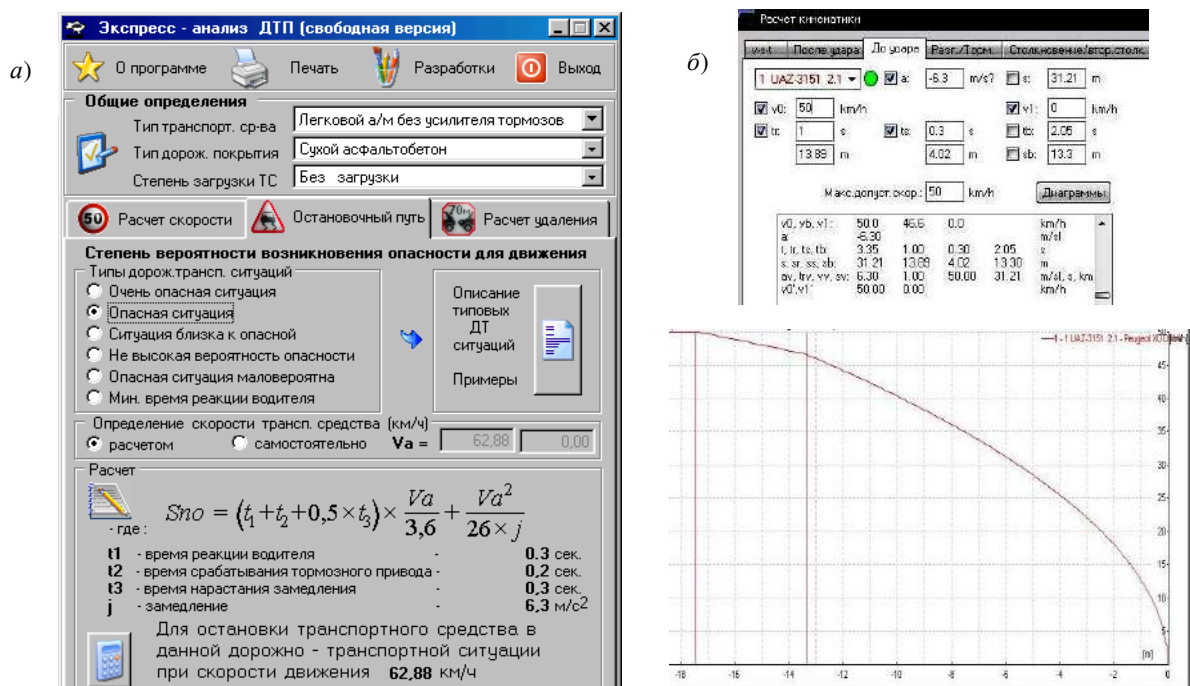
а)

Экспресс - анализ ДТП (свободная версия)

О программе Печать Разработки Выход

Общие определения

Тип транспорт. ср-ва Легковой а/м без усилителя тормозов

Тип дорож. покрытия Сухой асфальтобетон

Степень загрузки ТС Без загрузки

50 Расчет скорости Остановочный путь 70 Расчет удаления

Степень вероятности возникновения опасности для движения

Типы дорож.трансп. ситуаций

Очень опасная ситуация

Опасная ситуация

Ситуация близка к опасной

Не высокая вероятность опасности

Опасная ситуация маловероятна

Мин. время реакции водителя

Описание типовых ДТ ситуаций

Примеры

Определение скорости трансп. средства (км/ч)

расчетом самостоятельно Va = 62,88 0,00

Расчет

- где : $Sno = (t_1 + t_2 + 0,5 \times t_3) \times \frac{Va}{3,6} + \frac{Va^2}{26 \times j}$

t1 - время реакции водителя - 0.3 сек.
t2 - время срабатывания тормозного привода - 0,2 сек.
t3 - время нарастания замедления - 0,3 сек.
j - замедление - 6,3 м/с$^2$

Для остановки транспортного средства в данной дорожно - транспортной ситуации при скорости движения 62,88 км/ч

б)

Расчет кинематики

Исх. После удара До удара Разг./Торм. Столкновение/втор.столк.

1 UAZ-3151 2.1 a: -6.3 m/s? s: 31.21 m

v0: 50 km/h v1: 0 km/h

tr: 1 s ts: 0.3 s tb: 2.05 s

13.89 m 4.02 m sb: 13.3 m

Макс.допуст.скор.: 50 km/h Диаграммы

| v0, vb, v1: | 50.0 | 46.6 | 0.0 | | km/h |
|---|---|---|---|---|---|
| a: | -6.30 | | | | m/s\| |
| t, tr, ts, tb: | 3.35 | 1.00 | 0.30 | 2.05 | s |
| s, sr, ss, sb: | 31.21 | 13.89 | 4.02 | 13.30 | m |
| av, trv, vv, sv: | 6.30 | 1.00 | 50.00 | 31.21 | m/s\|; s, km |
| v0',v1': | 50.00 | 0.00 | | | km/h |

—1 - 1 UAZ-3151 2.1 - Peugeot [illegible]

45 40 35 30 25 20 15 10 5 0

-18 -16 -14 -12 -10 -8 -6 -4 -2 0 [m]